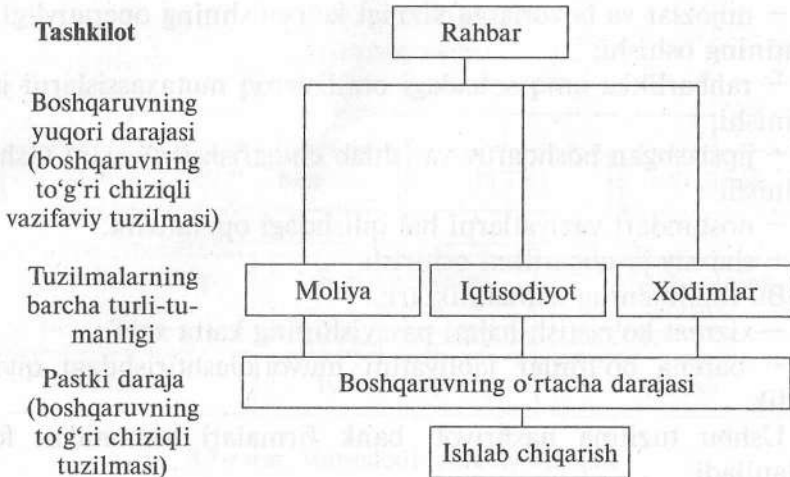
Tashkilot

Boshqaruvning yuqori darajasi (boshqaruvning to'g'ri chiziqli vazifaviy tuzilmasi)

Tuzilmalarning barcha turli-tumanligi

Pastki daraja (boshqaruvning to'g'ri chiziqli tuzilmasi)

Rahbar

Moliya

Iqtisodiyot

Xodimlar

Boshqaruvning o'rtacha darajasi

Ishlab chiqarish